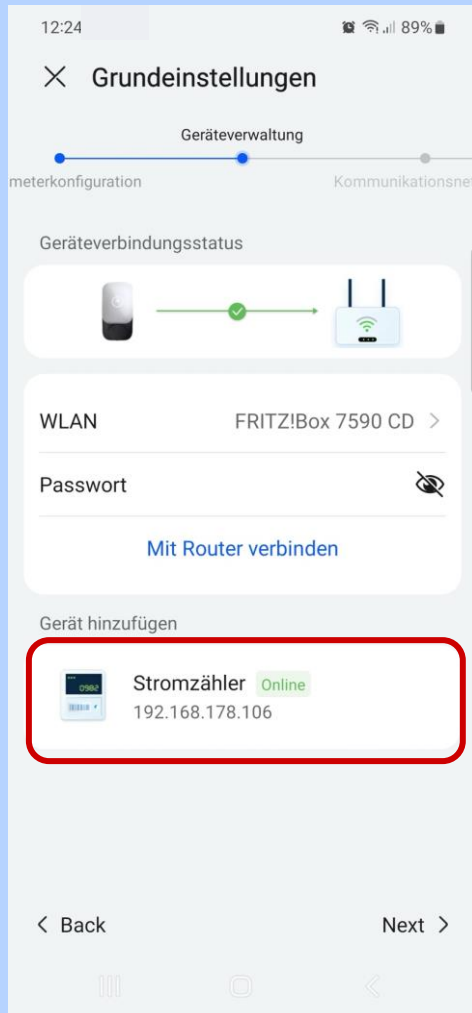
12:24

89%

Grundeinstellungen

Geräteverwaltung

meterkonfiguration

Kommunikationsne

Geräteverbindungsstatus

WLAN

FRITZ!Box 7590 CD

Passwort

Mit Router verbinden

Gerät hinzufügen

Stromzähler Online

192.168.178.106

< Back

Next >